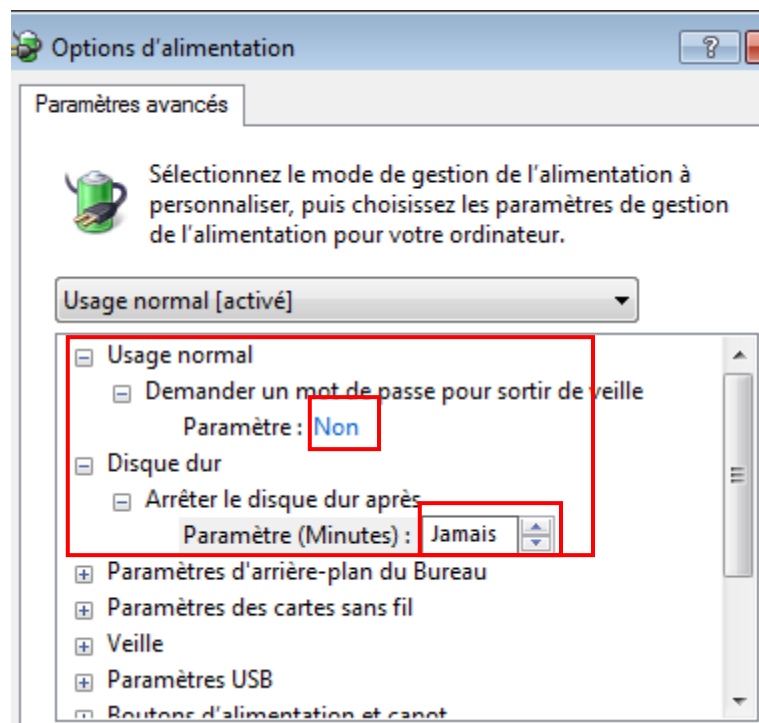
Options d'alimentation

?

Paramètres avancés

Sélectionnez le mode de gestion de l'alimentation à personnaliser, puis choisissez les paramètres de gestion de l'alimentation pour votre ordinateur.

Usage normal [activé]

⊟ Usage normal
⊟ Demander un mot de passe pour sortir de veille
Paramètre : Non
⊟ Disque dur
⊟ Arrêter le disque dur après
Paramètre (Minutes) : Jamais
⊞ Paramètres d'arrière-plan du Bureau
⊞ Paramètres des cartes sans fil
⊞ Veille
⊞ Paramètres USB
⊞ Boutons d'alimentation et capot